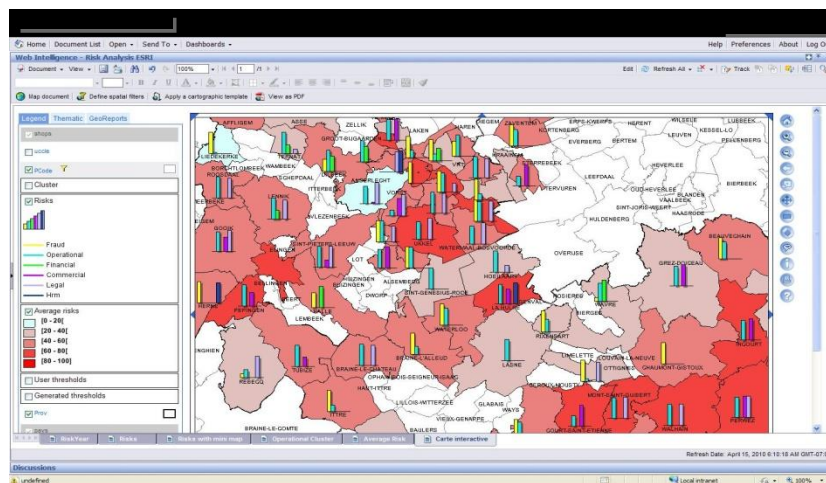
Home | Document List | Open | Send To | Dashboards

Help | Preferences | About | Log O

Web Intelligence - Risk Analysis ESRI

Document | View | 100% | 1 /1

Edit | Refresh All | Track

Map document | Define spatial filters | Apply a cartographic template | View as PDF

Legend | Thematic | GeoReports

shops

uoob

PCode

Cluster

Risks

Fraud
Operational
Financial
Commercial
Legal
Hrm

Average risks

[0 - 20[
[20 - 40[
[40 - 60[
[60 - 80[
[80 - 100]

User thresholds

Generated thresholds

Prov

AFFLIGEM
ASSE
ZELLIK
LAKEN
HAREK
DIEGEM
ZAVENTEM
ERPS-KWERPS
HERENT
WILSELE
LUBBEEK
KORTENBERG
LEUVEN
KESSEL-LO
PELLENBERG
LIEDEKERKE
GROOT-BIJGAARDEN
BERTEM
STEENOKKERZEEL
EVERBERG
HEVERLEE
ROSKOTT
SCHEPDAAL
ANDERLECHT
STERREBEEK
LEEFDAAL
OUD-HEVERLEE
BIERBEEK
LENNIK
ITTERBEEK
VORST
TERVUREN
BLANDEN
VAALBEEK
SINT-JORIS-WEERT
HAASRODE
VLEZENBEEK
HULDENBERG
GOOIK
UKKEL
WATERMAAL-BOSVOORDE
BEAUVECHAIN
SINT-PIETERS-LEEUW
OVERIJSE
LOT
RUISBROEK
GREZ-DOICEAU
BUIZINGEN
EIZINGEN
ALSEMBERG
HOEILAART
BEERSEL
SINT-GENESIUS-RODE
DWORP
LA HULPE
WAVRE
ROSIERES
BIERGES
LEMBEEK
PEPINGEN
WATERLOO
JODOIGNE
PIETREBAIS
RIXENSART
LIMELETTE
LOUVAIN-LA-NEUVE
OTTIGNIES
CHAUMONT-GISTOUX
INGHIEN
TUBIZE
BRAINE-L'ALLEUD
LASNE
REBECQ
BRAINE-LE-CHATEAU
OPHAIN-BOIS-SEIGNEUR-ISAAC
HAUT-ITTRE
COURT-SAINT-ETIENNE
ITTRE
LILLOIS-WITTERZEE
GLABAIS
WAYS
MONT-SAINT-GUIBERT
VIEUX-GENAPPE
BRAINE-LE-COMTE
WALHAIN
PERWEZ

RiskYear | Risks | Risks with mini map | Operational Cluster | Average Risk | Carte interactive

Refresh Date: April 15, 2010 6:10:18 AM GMT-07:0

Discussions

undefined

Local intranet

100%